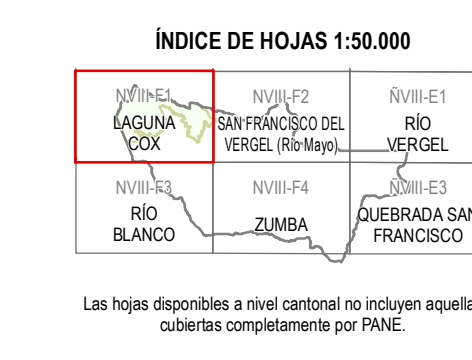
ÍNDICE DE HOJAS 1:50.000

| NVIII-E1 LAGUNA COX | NVIII-F2 SAN FRANCISCO DEL VERGEL (Río Mayo) | ÑVIII-E1 RÍO VERGEL |
|---|---|---|
| NVIII-F3 RÍO BLANCO | NVIII-F4 ZUMBA | ÑVIII-E3 QUEBRADA SAN FRANCISCO |

Las hojas disponibles a nivel cantonal no incluyen aquella cubiertas completamente por PANE.